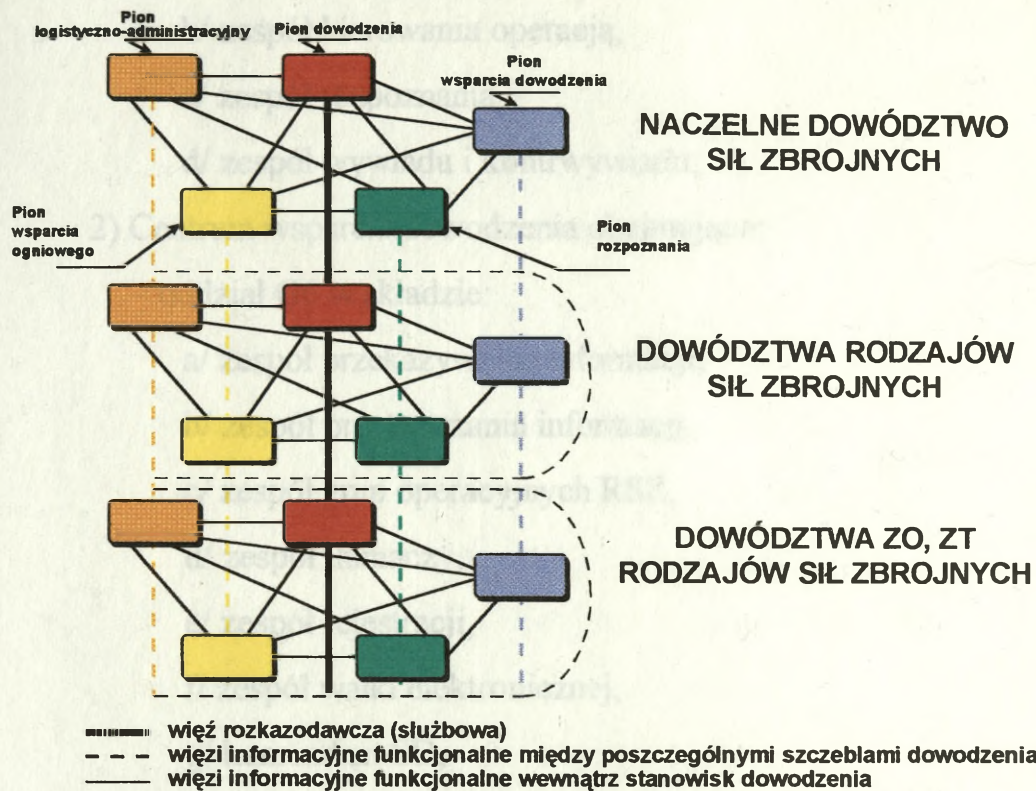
Pion logistyczno-administracyjny

Pion dowodzenia

Pion wsparcia dowodzenia

NACZELNE DOWÓDZTWO SIŁ ZBROJNYCH

Pion wsparcia ogniowego

Pion rozpoznania

DOWÓDZTWA RODZAJÓW SIŁ ZBROJNYCH

DOWÓDZTWA ZO, ZT RODZAJÓW SIŁ ZBROJNYCH

więź rozkazodawcza (służbowa)
więzi informacyjne funkcjonalne między poszczególnymi szczeblami dowodzenia
więzi informacyjne funkcjonalne wewnątrz stanowisk dowodzenia